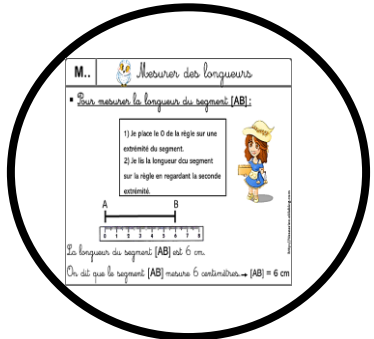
M.. Mesurer des longueurs

▪ Pour mesurer la longueur du segment [AB] :

1) Je place le 0 de la règle sur une extrémité du segment.
2) Je lis la longueur dcu segment sur la règle en regardant la seconde extrémité.

A B

0 1 2 3 4 5 6 7 8 9

La longueur du segment [AB] est 6 cm.

On dit que le segment [AB] mesure 6 centimètres → [AB] = 6 cm